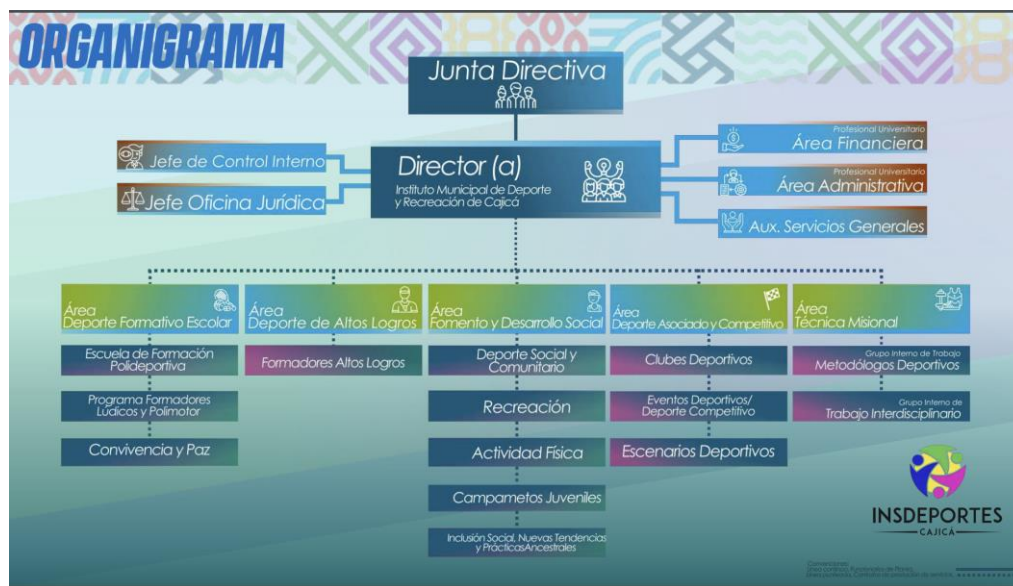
ORGANIGRAMA

Junta Directiva

Jefe de Control Interno

Jefe Oficina Jurídica

Director (a)
Instituto Municipal de Deporte y Recreación de Cajicá

Profesional Universitario
Área Financiera

Profesional Universitario
Área Administrativa

Aux. Servicios Generales

Área
Deporte Formativo Escolar

Escuela de Formación Polideportiva

Programa Formadores Lúdicos y Polimotor

Convivencia y Paz

Área
Deporte de Altos Logros

Formadores Altos Logros

Área
Fomento y Desarrollo Social

Deporte Social y Comunitario

Recreación

Actividad Física

Campametos Juveniles

Inclusión Social, Nuevas Tendencias y PrácticasAncestrales

Área
Deporte Asociado y Competitivo

Clubes Deportivos

Eventos Deportivos/ Deporte Competitivo

Escenarios Deportivos

Área
Técnica Misional

Grupo Interno de Trabajo
Metodólogos Deportivos

Grupo Interno de
Trabajo Interdisciplinario

INSDEPORTES
CAJICÁ

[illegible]